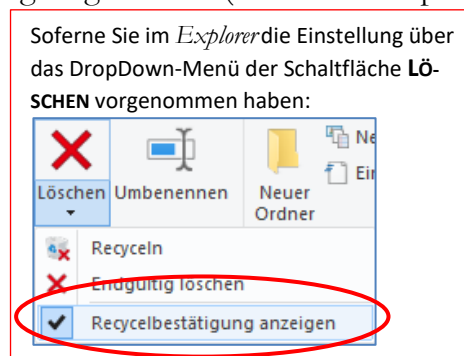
Sofern Sie im Explorer die Einstellung über das DropDown-Menü der Schaltfläche LÖSCHEN vorgenommen haben:

Löschen Umbenennen Neuer Ordner Ne Ei

Recyceln
Endgültig löschen
Recycelbestätigung anzeigen